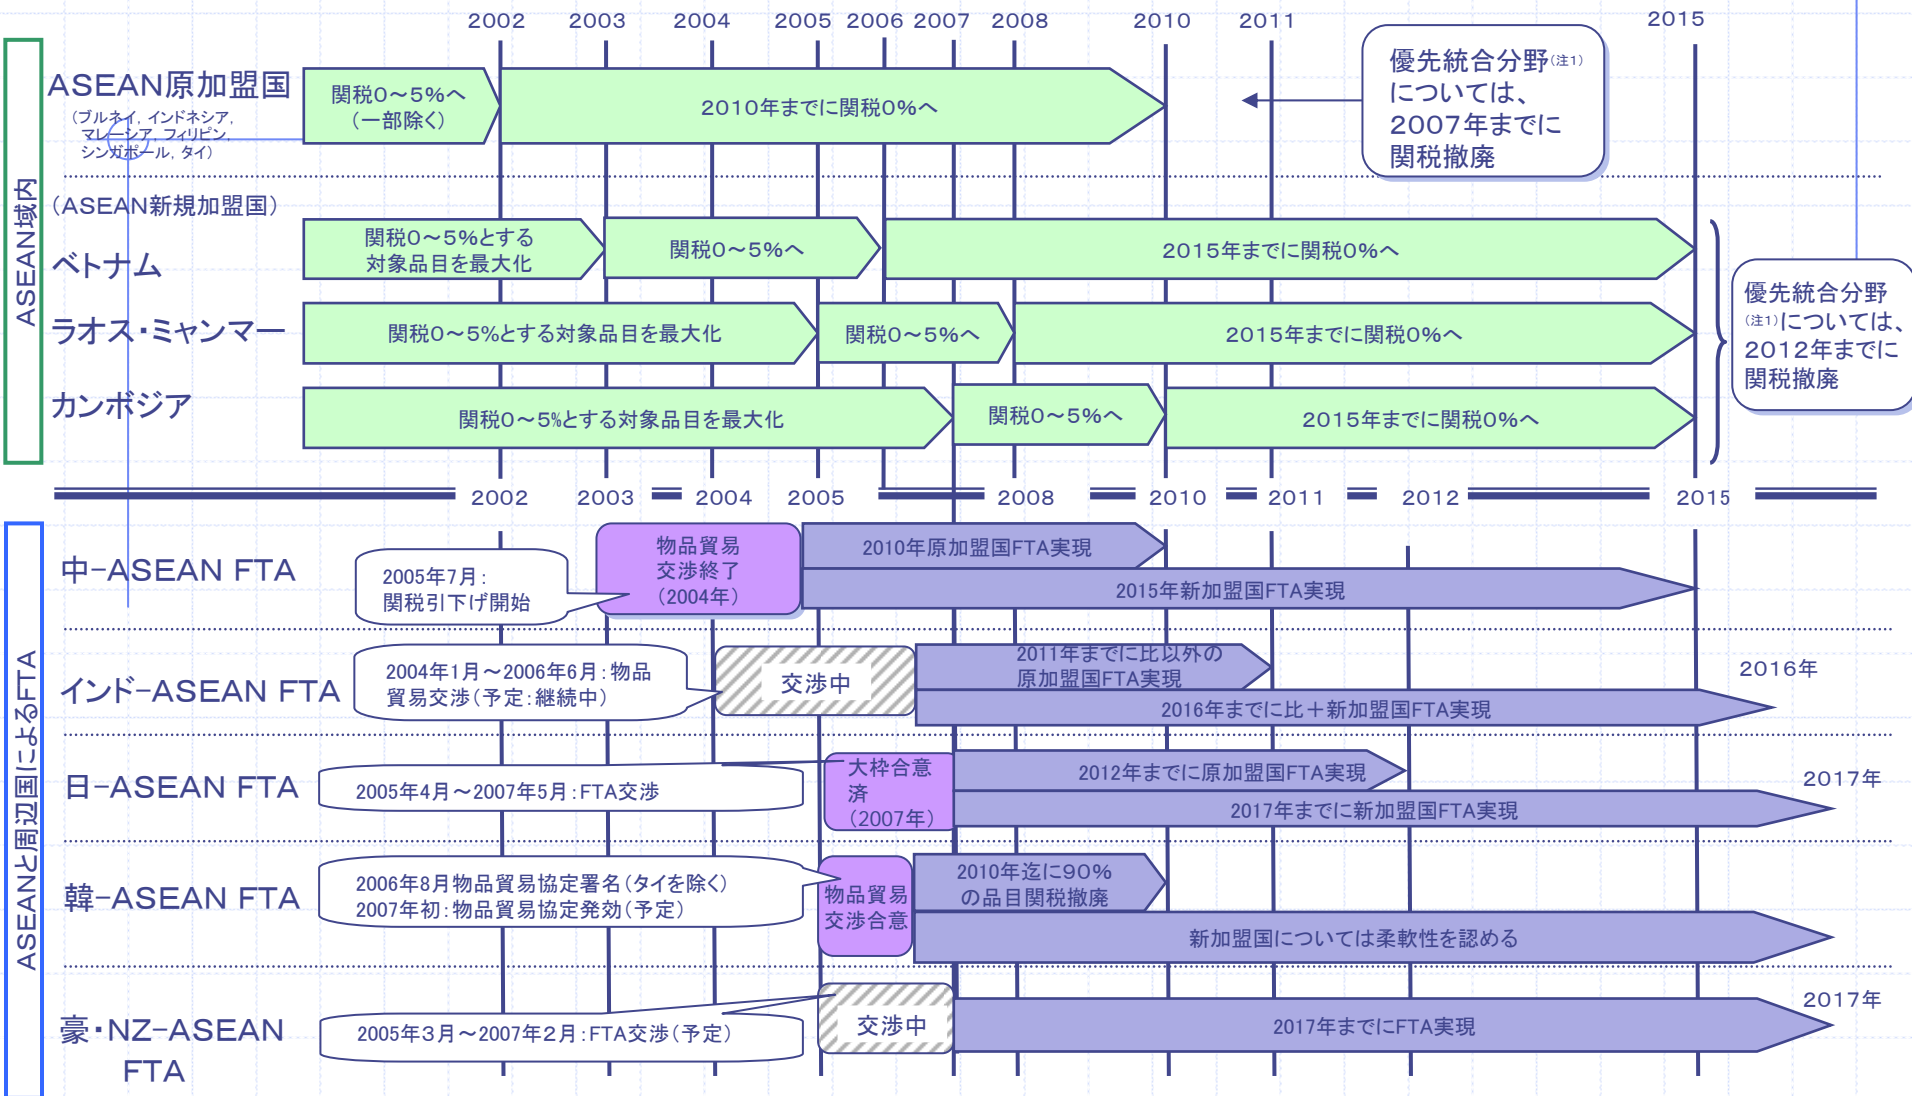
2002 2003 2004 2005 2006 2007 2008 2010 2011 2015

ASEAN域内

ASEAN原加盟国
（ブルネイ, インドネシア, マレーシア, フィリピン, シンガポール, タイ）

関税0～5%へ（一部除く）

2010年までに関税0%へ

優先統合分野(注1)については、2007年までに関税撤廃

（ASEAN新規加盟国）

ベトナム

関税0～5%とする対象品目を最大化

関税0～5%へ

2015年までに関税0%へ

ラオス・ミャンマー

関税0～5%とする対象品目を最大化

関税0～5%へ

2015年までに関税0%へ

カンボジア

関税0～5%とする対象品目を最大化

関税0～5%へ

2015年までに関税0%へ

優先統合分野(注1)については、2012年までに関税撤廃

2002 2003 2004 2005 2008 2010 2011 2012 2015

ASEANと周辺国によるFTA

中−ASEAN FTA

2005年7月：関税引下げ開始

物品貿易交渉終了（2004年）

2010年原加盟国FTA実現

2015年新加盟国FTA実現

インド−ASEAN FTA

2004年1月～2006年6月：物品貿易交渉（予定：継続中）

交渉中

2011年までに比以外の原加盟国FTA実現

2016年

2016年までに比＋新加盟国FTA実現

日−ASEAN FTA

2005年4月～2007年5月：FTA交渉

大枠合意済（2007年）

2012年までに原加盟国FTA実現

2017年

2017年までに新加盟国FTA実現

韓−ASEAN FTA

2006年8月物品貿易協定署名（タイを除く）
2007年初：物品貿易協定発効（予定）

物品貿易交渉合意

2010年迄に90%の品目関税撤廃

新加盟国については柔軟性を認める

2017年

豪・NZ−ASEAN FTA

2005年3月～2007年2月：FTA交渉（予定）

交渉中

2017年までにFTA実現